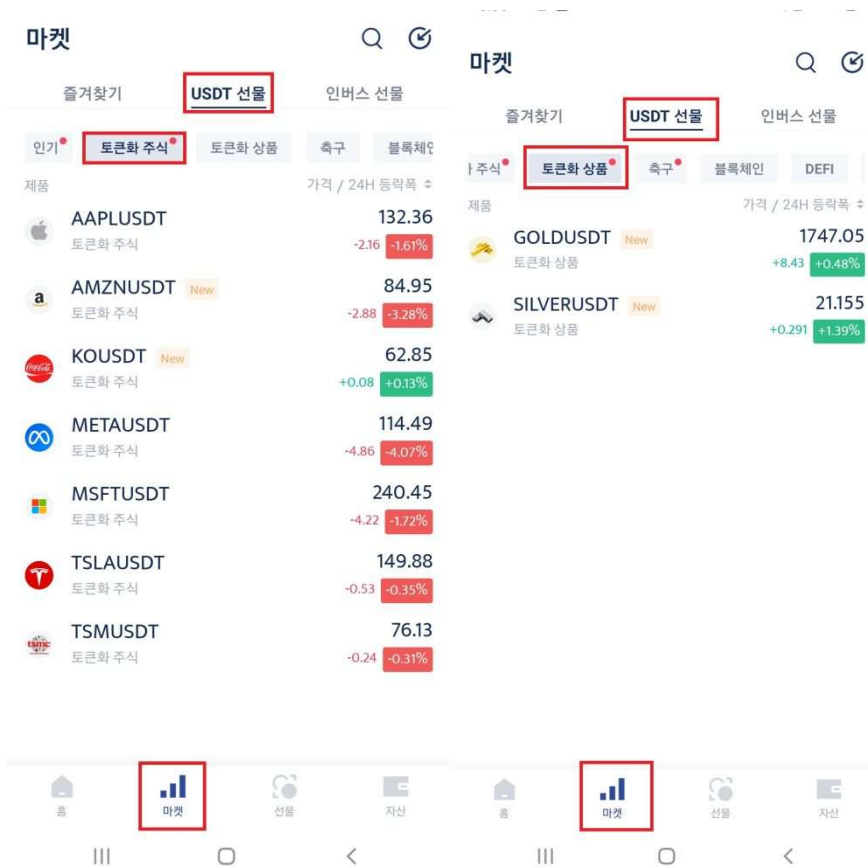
마켓

즐겨찾기 USDT 선물 인버스 선물

인기 토큰화 주식 토큰화 상품 축구 블록체인

제품 가격 / 24H 등락폭

AAPLUSDT 132.36
토큰화 주식 -2.16 -1.61%

AMZNUSDT New 84.95
토큰화 주식 -2.88 -3.28%

KOUSDT New 62.85
토큰화 주식 +0.08 +0.13%

METAUSDT 114.49
토큰화 주식 -4.86 -4.07%

MSFTUSDT 240.45
토큰화 주식 -4.22 -1.72%

TSLAUSDT 149.88
토큰화 주식 -0.53 -0.35%

TSMUSDT 76.13
토큰화 주식 -0.24 -0.31%

홈 마켓 선물 자산

마켓

즐겨찾기 USDT 선물 인버스 선물

주식 토큰화 상품 축구 블록체인 DEFI

제품 가격 / 24H 등락폭

GOLDUSDT New 1747.05
토큰화 상품 +8.43 +0.48%

SILVERUSDT New 21.155
토큰화 상품 +0.291 +1.39%

홈 마켓 선물 자산